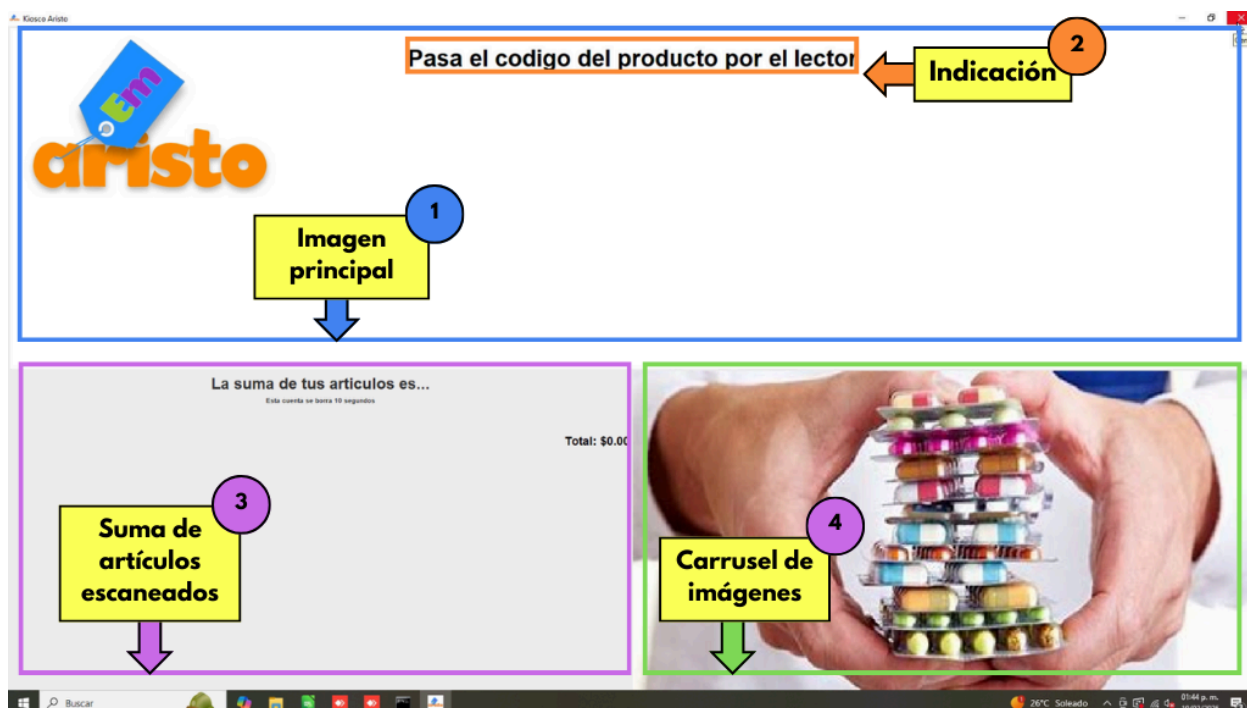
Kiosco Aristo

Pasa el codigo del producto por el lector

2

Indicación

Em

aristo

1

Imagen principal

La suma de tus articulos es...

Esta cuenta se borra 10 segundos

Total: $0.0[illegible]

3

Suma de artículos escaneados

4

Carrusel de imágenes

Buscar

26°C Soleado

01:44 p. m.

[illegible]